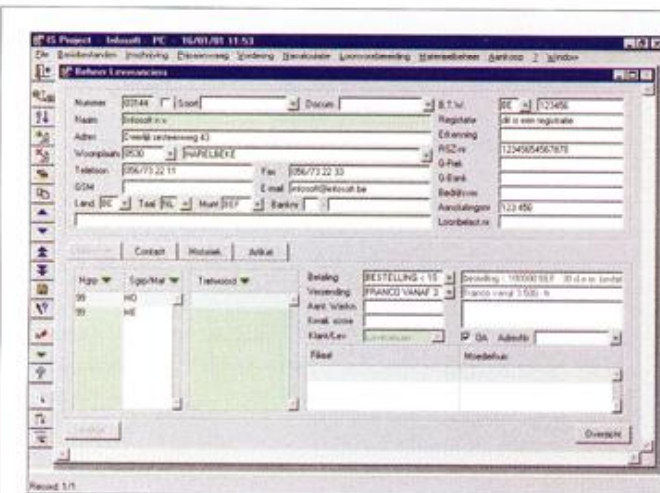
IS Project - Infosoft - PC - 16/01/01 11:53

Bestand Basisbestanden Inschrijving Dossierbeheer Verdeling Kassafaktuur Loonvoorbereiding Materiaalbeheer Aankoop ? Window

Beheer Leveranciers

Nummer 03144 Soort Docum.

Naam Infosoft n.v.

Adres Zwevegemsestraat 43

Woonplaats 8530 HARELBEKE

Telefoon 056/73.22.11 Fax 056/73.22.33

GSM E-mail infosoft@infosoft.be

Land BE Taal NL Munt BEF Bankrn

B.T.W. BE 123456

Registratie dit is een registratie

Erkenning

RSZ nr 12345654567878

G-Rek

G-Bank

Bedrijfsnr

Aansluitingsnr 123 456

Loonbeleid nr

Contact Historiek Artikel

Hgrp Sgrp/Mat Trefwoord

99 HO

99 HE

Betaling BESTELLING < 10 Bestelling : 100000 BEF : 30 d.n.v. factuur

Verzending FRANCO VANAF 3 Franco vanaf 3.500 fr

Aant. Wacht

Kredit. score

Klant/Lev Leverancier

OA Adresfile

Filiaal Moederhuis

Overzicht

Record: 1/1